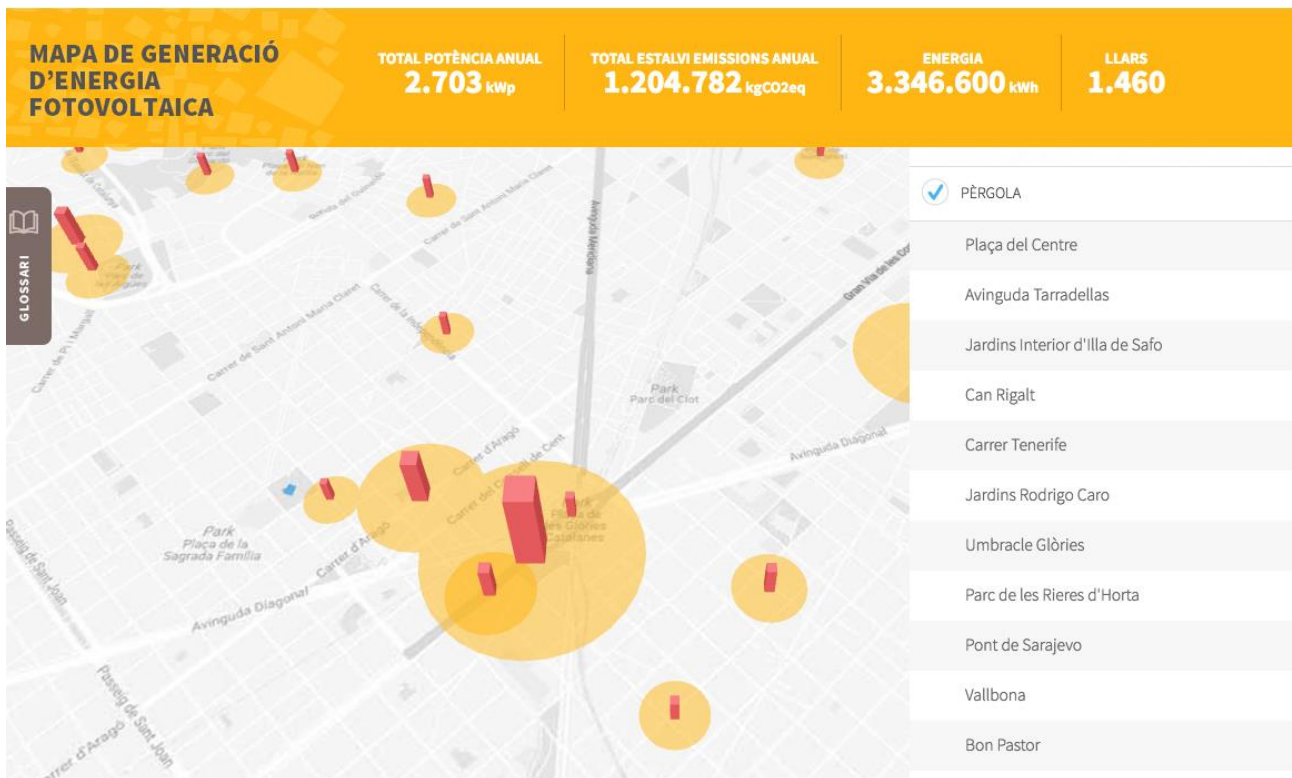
MAPA DE GENERACIÓ D'ENERGIA FOTOVOLTAICA

TOTAL POTÈNCIA ANUAL
2.703 kWp

TOTAL ESTALVI EMISSIONS ANUAL
1.204.782 kgCO2eq

ENERGIA
3.346.600 kWh

LLARS
1.460

GLOSSARI

PÈRGOLA
Plaça del Centre
Avinguda Tarradellas
Jardins Interior d'Illa de Safo
Can Rigalt
Carrer Tenerife
Jardins Rodrigo Caro
Umbracle Glòries
Parc de les Rieres d'Horta
Pont de Sarajevo
Vallbona
Bon Pastor

Carrer de Sant Antoni Maria Claret
Carrer de la Independència
Carrer de Pi i Margall
Avinguda Meridiana
Gran Via de les Corts
Park
Parc del Clot
Avinguda Diagonal
Carrer d'Aragó
Carrer del Consell de Cent
Park
Plaça de la Sagrada Família
Plaça de les Glòries Catalanes
Passeig de Sant Joan
Carrer d'Aragó